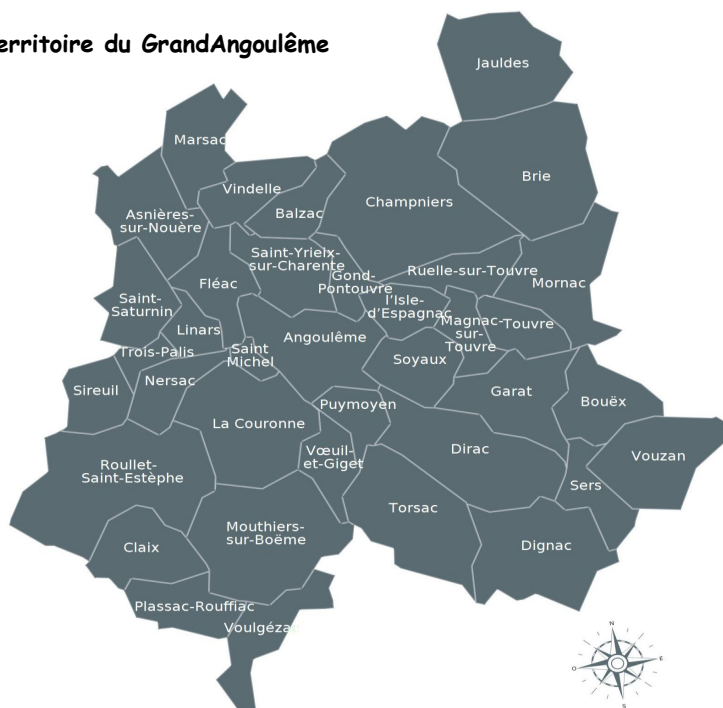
erritoire du GrandAngoulême

Jauldes

Marsac

Brie

Vindelle

Champniers

Asnières-sur-Nouère

Balzac

Saint-Yrieix-sur-Charente

Gond-Pontouvre

Ruelle-sur-Touvre

Mornac

Fléac

Saint-Saturnin

l'Isle-d'Espagnac

Magnac-sur-Touvre

Touvre

Linars

Angoulême

Trois-Palis

Saint Michel

Soyaux

Sireuil

Nersac

Garat

Bouëx

Puymoyen

La Couronne

Dirac

Vouzan

Vœuil-et-Giget

Roullet-Saint-Estèphe

Sers

Torsac

Mouthiers-sur-Boëme

Claix

Dignac

Plassac-Rouffiac

Voulgézac

N

E

S

O